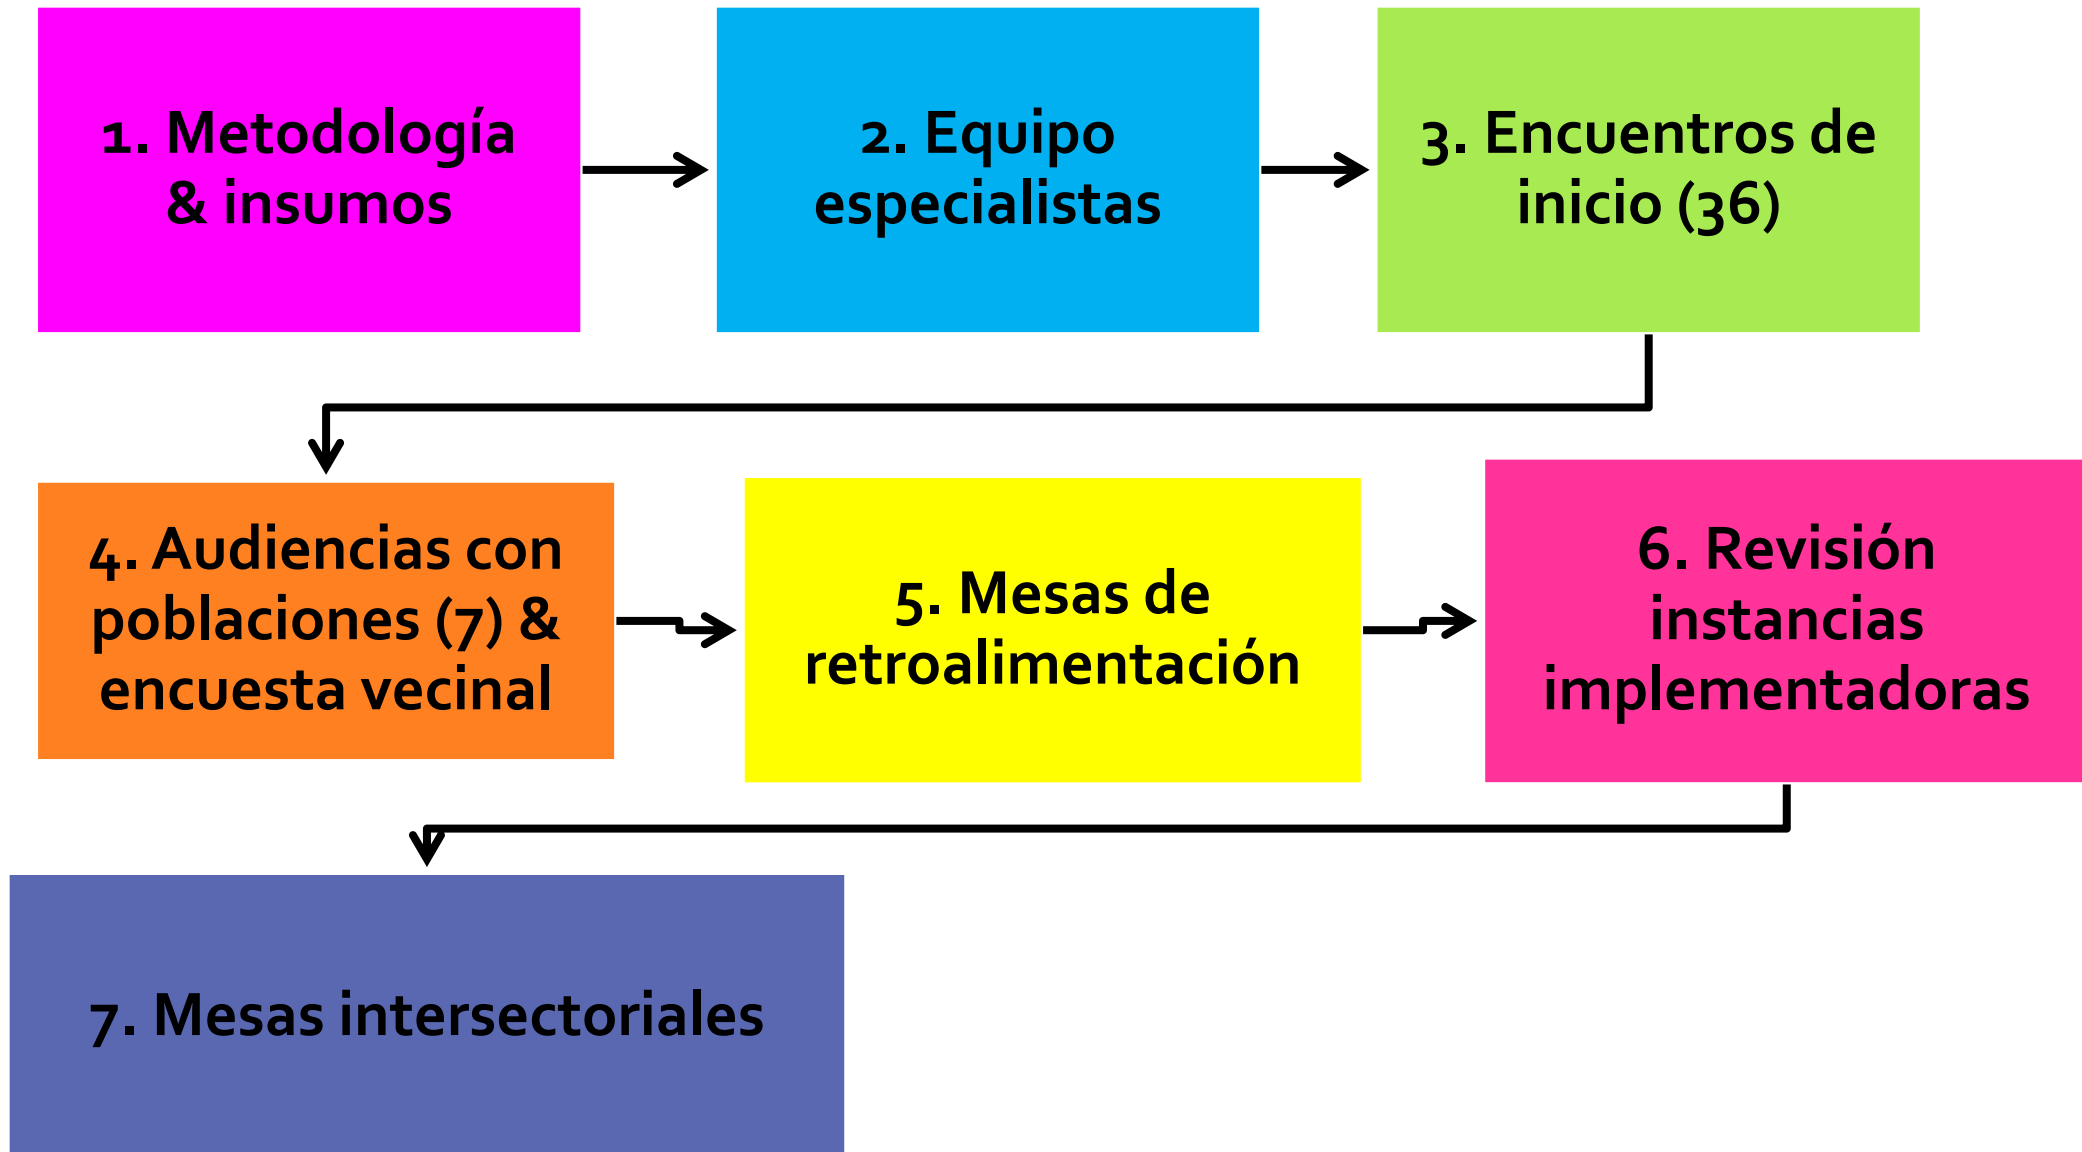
1. Metodología & insumos

2. Equipo especialistas

3. Encuentros de inicio (36)

4. Audiencias con poblaciones (7) & encuesta vecinal

5. Mesas de retroalimentación

6. Revisión instancias implementadoras

7. Mesas intersectoriales